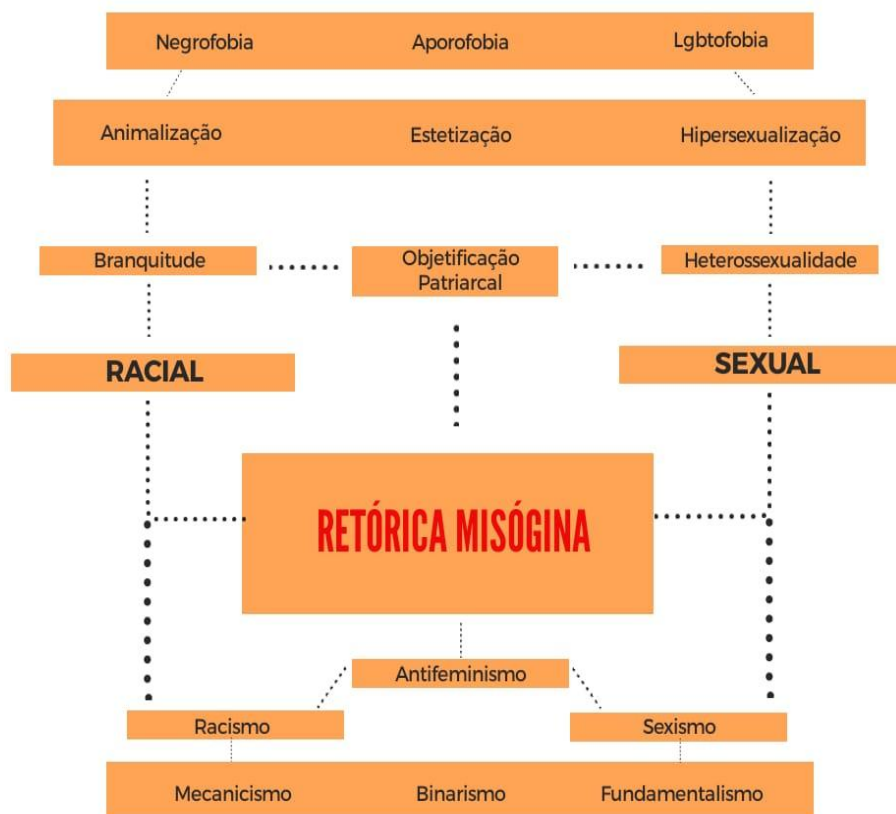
Negrofobia Aporofobia Lgbtofobia

Animalização Estetização Hipersexualização

Branquitude

Objetificação Patriarcal

Heterossexualidade

RACIAL

SEXUAL

RETÓRICA MISÓGINA

Antifeminismo

Racismo

Sexismo

Mecanicismo Binarismo Fundamentalismo